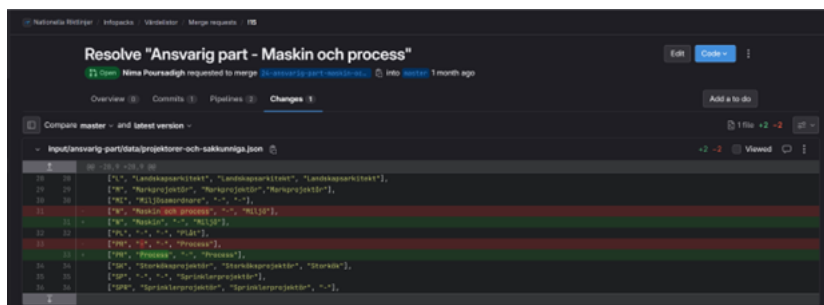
Nationella Riktlinjer / Infopacks / Värdelister / Merge requests / !15

Resolve "Ansvarig part - Maskin och process"

Open Nima Poursadigh requested to merge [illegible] into master 1 month ago

Edit Code

Overview 0 Commits 1 Pipelines 2 Changes 1

Add a to do

Compare master and latest version

1 file +2 -2

input/ansvarig-part/data/projektorer-och-sakkunniga.json

+2 -2 Viewed

@@ -28,9 +28,9 @@

28 28 ["L", "Landskapsarkitekt", "Landskapsarkitekt", "Landskapsarkitekt"],
29 29 ["M", "Markprojektör", "Markprojektör","Markprojektör"],
30 30 ["MI", "Miljösamordnare", "-", "-"],
31 - ["R", "Maskin och process", "-", "Miljö"],
31 + ["R", "Maskin", "-", "Miljö"],
32 32 ["PL", "-", "-", "Plåt"],
33 - ["PR", "-", "-", "Process"],
33 + ["PR", "Process", "-", "Process"],
34 34 ["SK", "Storköksprojektör", "Storköksprojektör", "Storkök"],
35 35 ["SP", "-", "-", "Sprinklerprojektör"],
36 36 ["SPR", "Sprinklerprojektör", "Sprinklerprojektör", "-"],